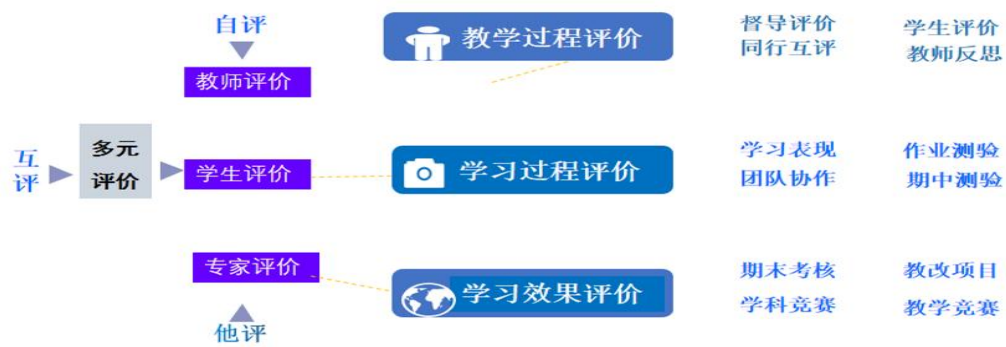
自评

教师评价

互评

多元评价

学生评价

专家评价

他评

教学过程评价

督导评价
同行互评

学生评价
教师反思

学习过程评价

学习表现
团队协作

作业测验
期中测验

学习效果评价

期末考核
学科竞赛

教改项目
教学竞赛